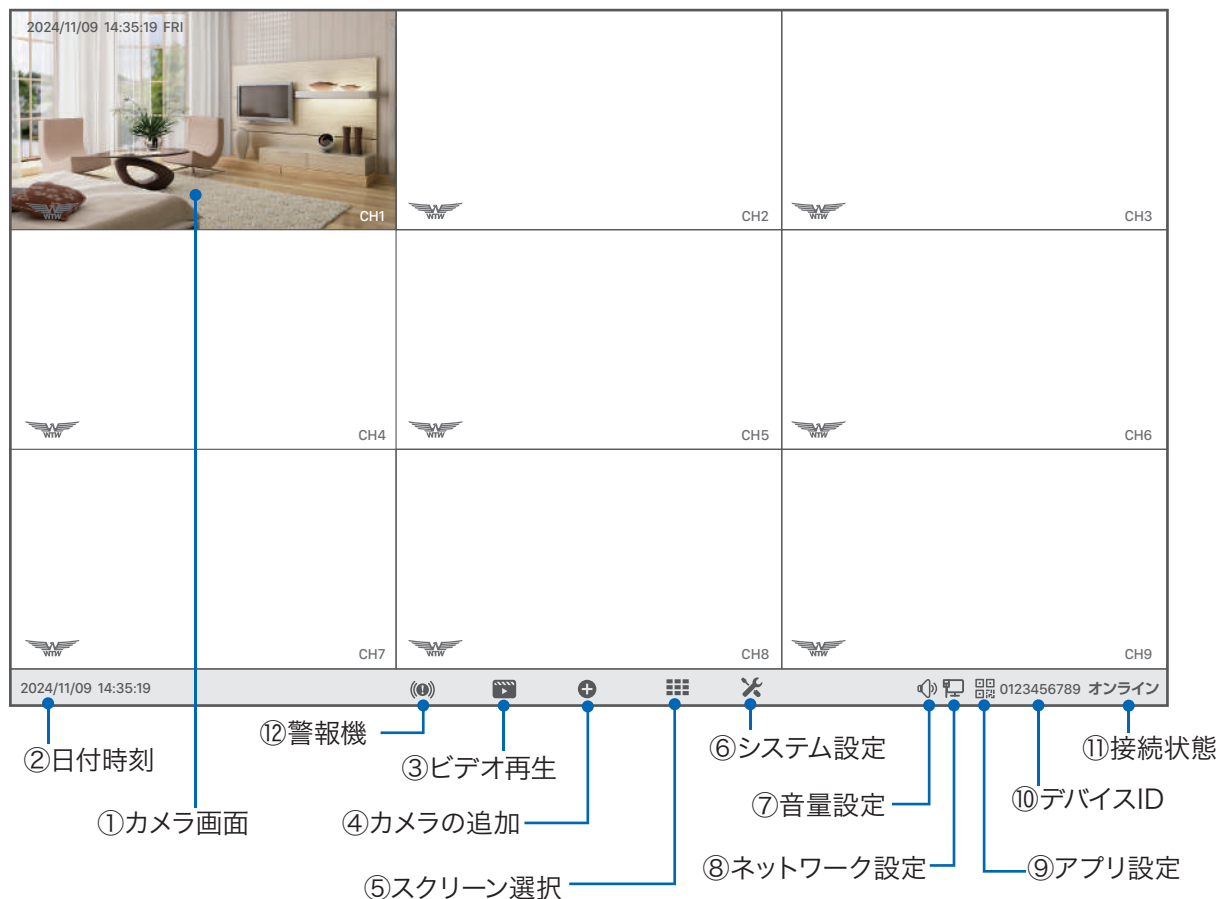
2024/11/09 14:35:19 FRI

WTW CH1

WTW CH2

WTW CH3

WTW CH4

WTW CH5

WTW CH6

WTW CH7

WTW CH8

WTW CH9

2024/11/09 14:35:19

0123456789 オンライン

⑫警報機

②日付時刻

③ビデオ再生

⑥システム設定

⑪接続状態

①カメラ画面

④カメラの追加

⑦音量設定

⑩デバイスID

⑧ネットワーク設定

⑨アプリ設定

⑤スクリーン選択